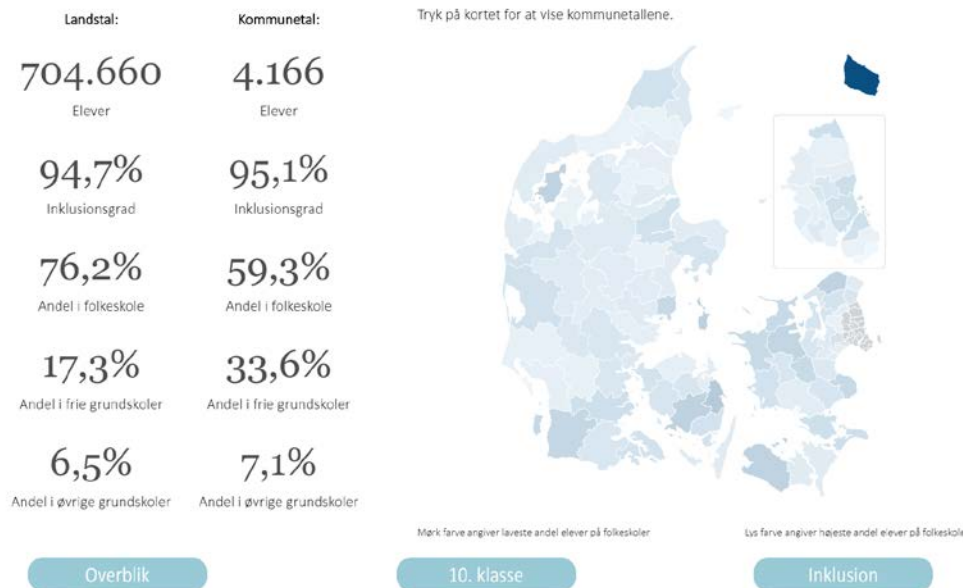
Landstal:

704.660
Elever

94,7%
Inklusionsgrad

76,2%
Andel i folkeskole

17,3%
Andel i frie grundskoler

6,5%
Andel i øvrige grundskoler

Kommunetal:

4.166
Elever

95,1%
Inklusionsgrad

59,3%
Andel i folkeskole

33,6%
Andel i frie grundskoler

7,1%
Andel i øvrige grundskoler

Tryk på kortet for at vise kommunetallene.

Mørk farve angiver laveste andel elever på folkeskoler

Lys farve angiver højeste andel elever på folkeskole

Overblik

10. klasse

Inklusion